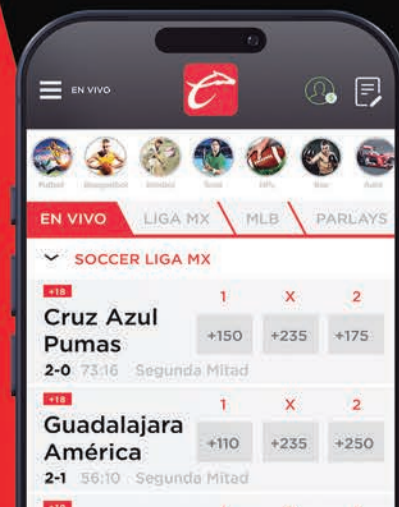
EN VIVO

Futbol Basquetbol Beisbol Tenis NFL Box Auto

EN VIVO LIGA MX MLB PARLAYS

SOCCER LIGA MX

+18

1 X 2

Cruz Azul
Pumas

+150 +235 +175

2-0 73:16 Segunda Mitad

+18

1 X 2

Guadalajara
América

+110 +235 +250

2-1 56:10 Segunda Mitad